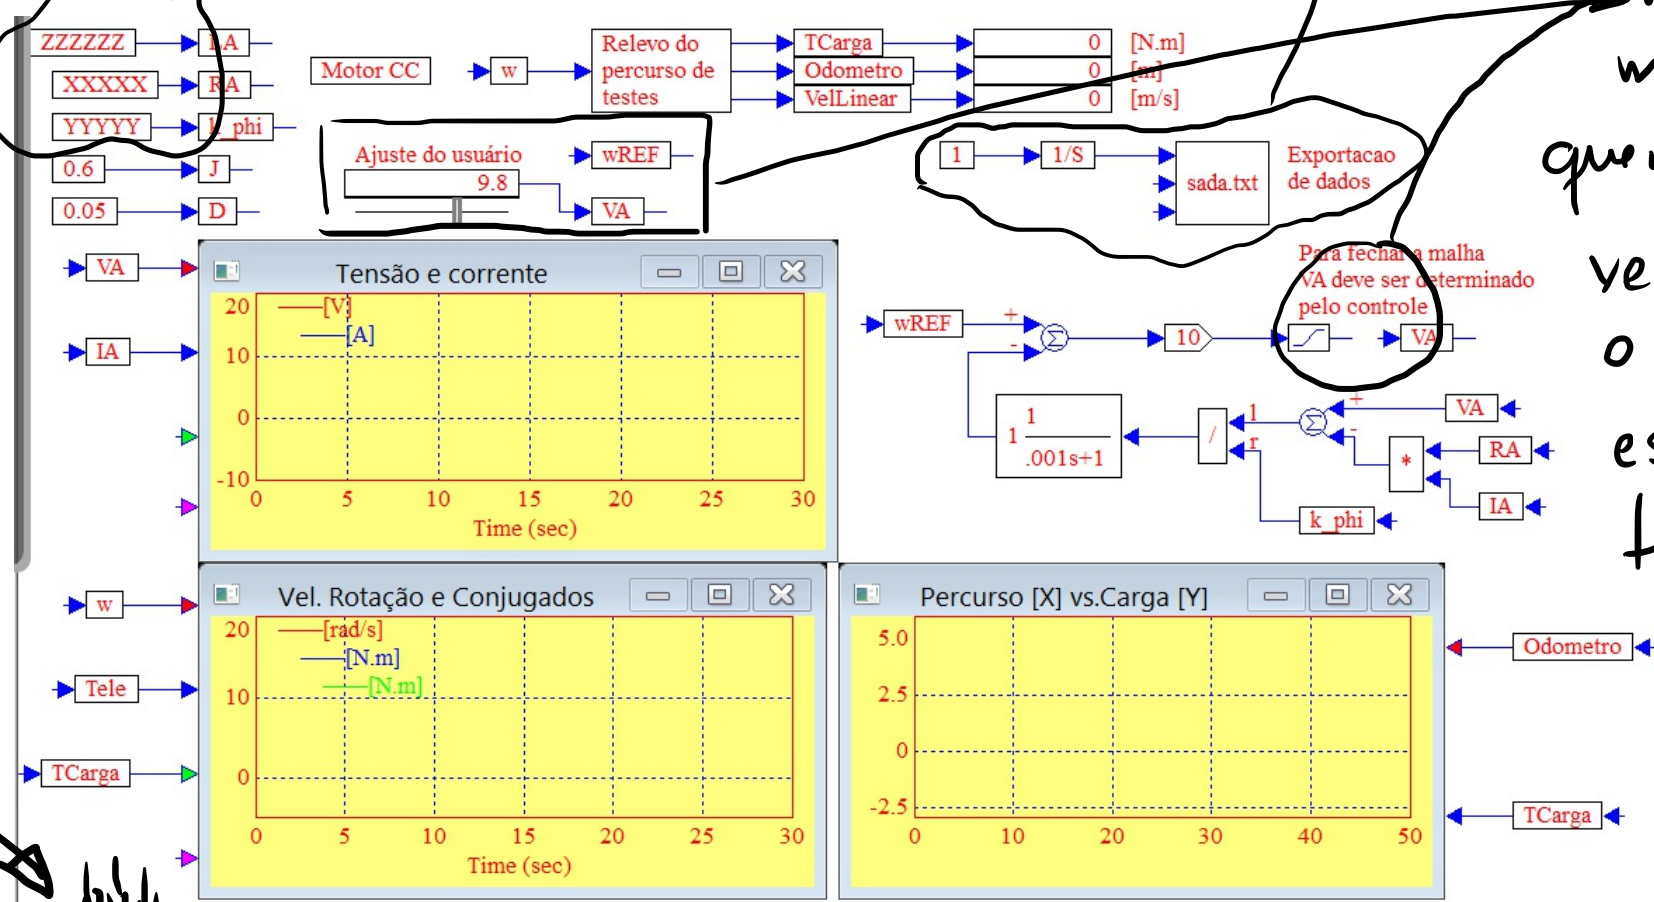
ZZZZZZ
LA
XXXXX
RA
YYYYY
k_phi
0.6
J
0.05
D

Motor CC
w
Relevo do percurso de testes
TCarga
Odometro
VelLinear
0 [N.m]
0 [m]
0 [m/s]

Ajuste do usuário
9.8
wREF
VA

1
1/S
sada.txt
Exportacao de dados

Para fechar a malha VA deve ser determinado pelo controle

VA
IA

Tensão e corrente
20
10
0
-10
[V]
[A]
0 5 10 15 20 25 30
Time (sec)

wREF
+
-
$\Sigma$
10
VA
1
$\frac{1}{.001s+1}$
/
1
r
$\Sigma$
+
-
VA
*
RA
IA
k_phi

w
Tele
TCarga

Vel. Rotação e Conjugados
20
10
0
[rad/s]
[N.m]
[N.m]
0 5 10 15 20 25 30
Time (sec)

Percurso [X] vs.Carga [Y]
5.0
2.5
0
-2.5
0 10 20 30 40 50

Odometro
TCarga

w
que
ve
o
es
t